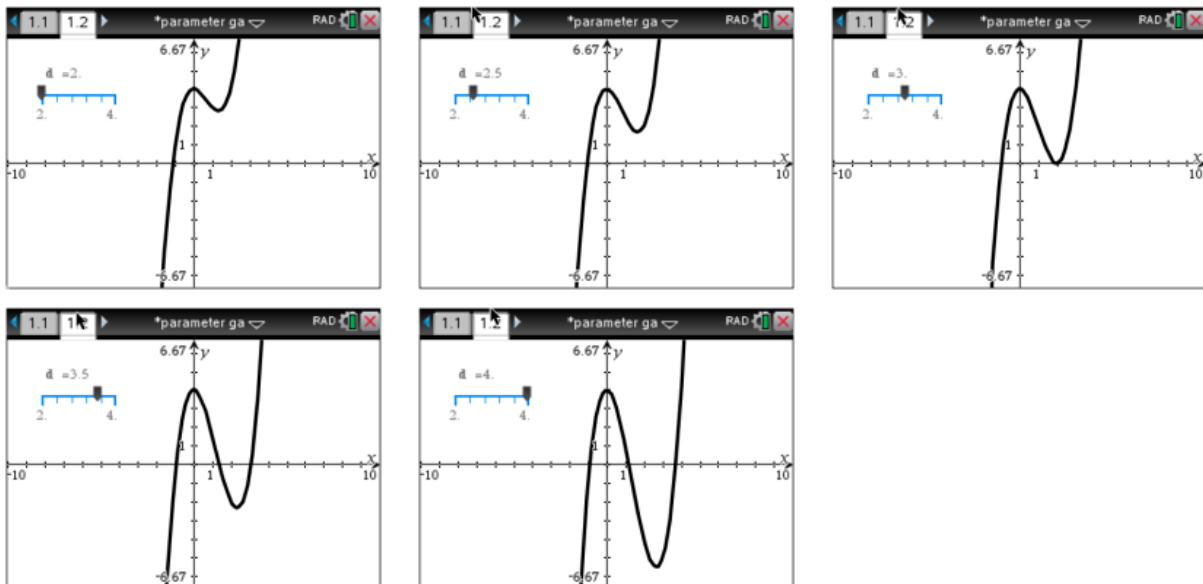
1.1 1.2 *parameter ga RAD
6.67 y
d =2.
2. 4.
1
-10 1 10 x
-6.67

1.1 1.2 *parameter ga RAD
6.67 y
d =2.5
2. 4.
1
-10 1 10 x
-6.67

1.1 1.2 *parameter ga RAD
6.67 y
d =3.
2. 4.
1
-10 1 10 x
-6.67

1.1 1.2 *parameter ga RAD
6.67 y
d =3.5
2. 4.
1
-10 1 10 x
-6.67

1.1 1.2 *parameter ga RAD
6.67 y
d =4.
2. 4.
1
-10 1 10 x
-6.67